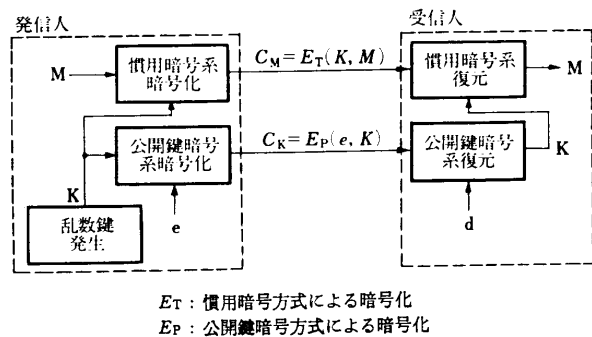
発信人

M

慣用暗号系暗号化

$C_M = E_T(K, M)$

公開鍵暗号系暗号化

$C_K = E_P(e, K)$

K

乱数鍵発生

e

受信人

慣用暗号系復元

M

公開鍵暗号系復元

K

d

$E_T$：慣用暗号方式による暗号化
$E_P$：公開鍵暗号方式による暗号化